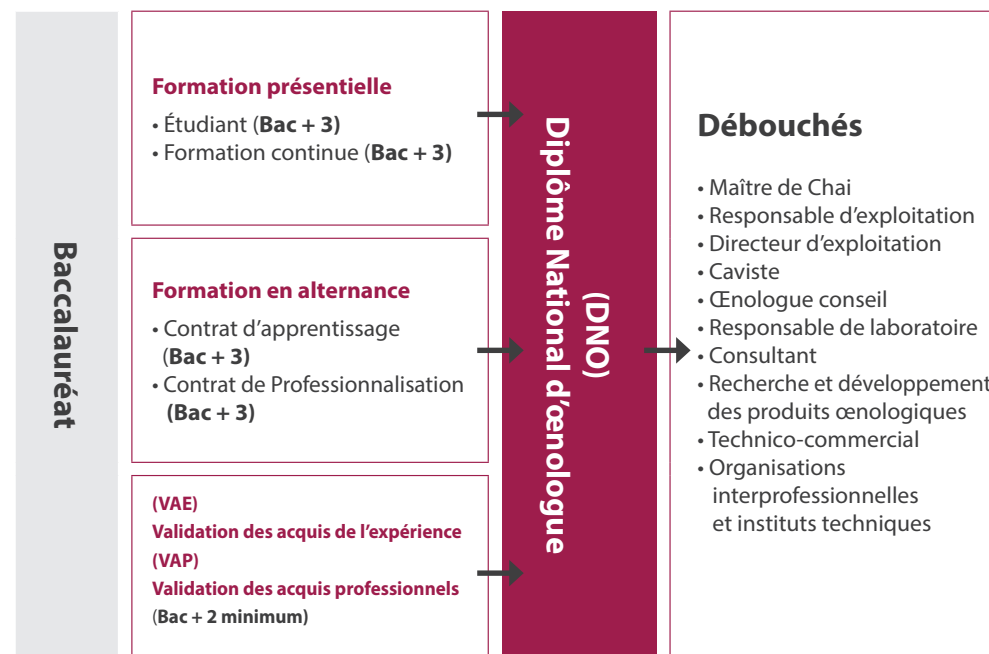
Baccalauréat

Formation présentielle
• Étudiant (Bac + 3)
• Formation continue (Bac + 3)

Formation en alternance
• Contrat d'apprentissage (Bac + 3)
• Contrat de Professionnalisation (Bac + 3)

(VAE)
Validation des acquis de l'expérience
(VAP)
Validation des acquis professionnels
(Bac + 2 minimum)

Diplôme National d'œnologue
(DNO)

Débouchés

• Maître de Chai
• Responsable d'exploitation
• Directeur d'exploitation
• Caviste
• Œnologue conseil
• Responsable de laboratoire
• Consultant
• Recherche et développement des produits œnologiques
• Technico-commercial
• Organisations interprofessionnelles et instituts techniques